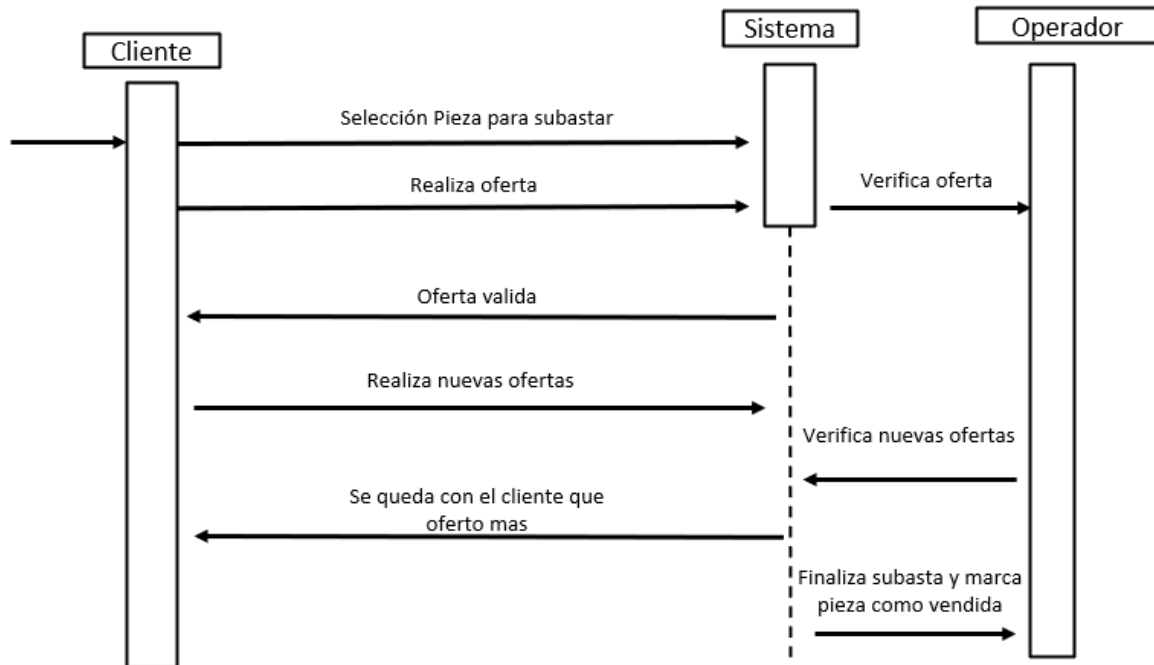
Cliente

Sistema

Operador

Selección Pieza para subastar

Realiza oferta

Verifica oferta

Oferta valida

Realiza nuevas ofertas

Verifica nuevas ofertas

Se queda con el cliente que oferto mas

Finaliza subasta y marca pieza como vendida